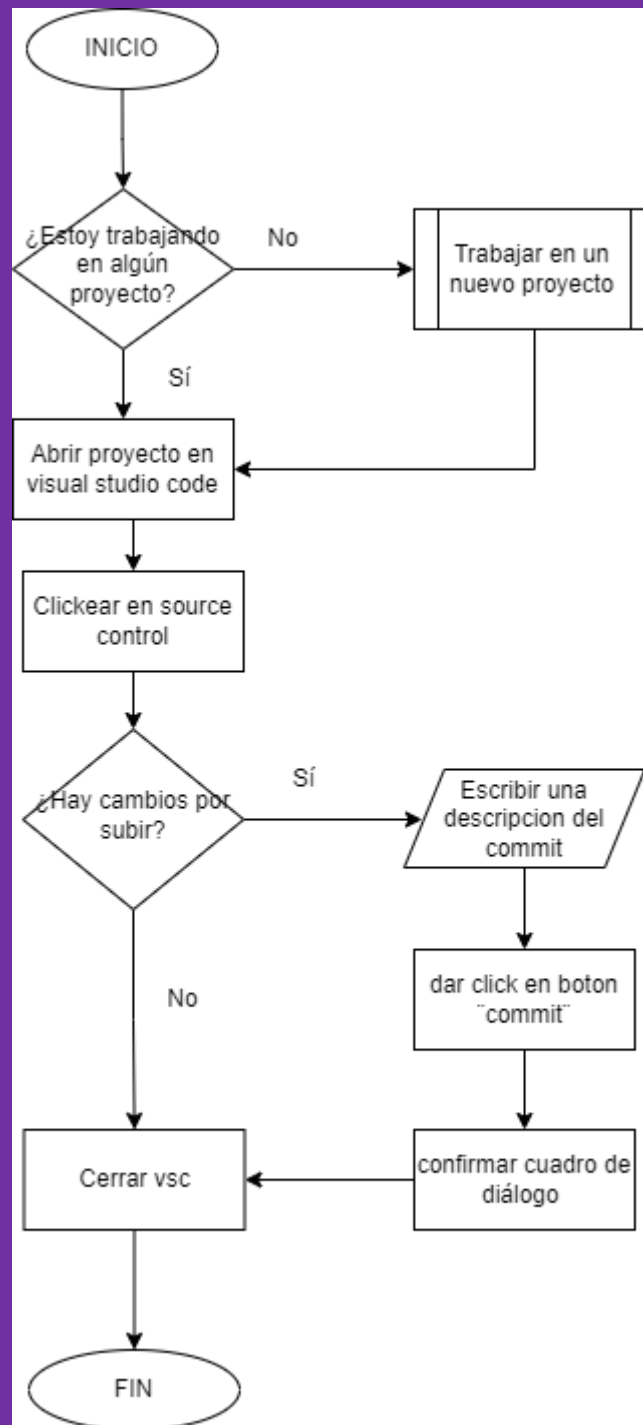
INICIO

¿Estoy trabajando en algún proyecto?

No

Trabajar en un nuevo proyecto

Sí

Abrir proyecto en visual studio code

Clickear en source control

¿Hay cambios por subir?

Sí

Escribir una descripcion del commit

dar click en boton ¨commit¨

No

Cerrar vsc

confirmar cuadro de diálogo

FIN